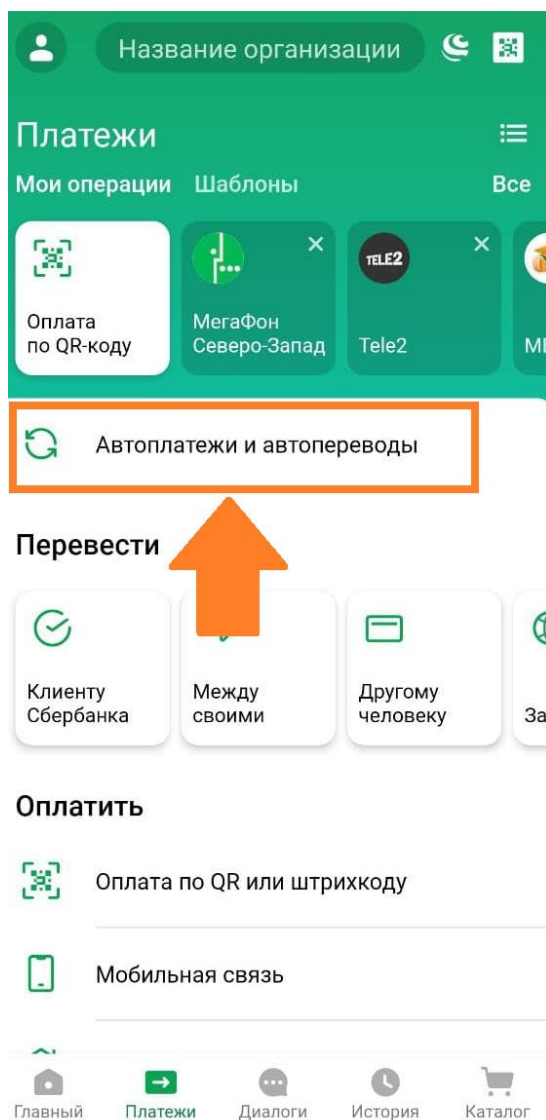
Название организации

Платежи

Мои операции Шаблоны Все

Оплата по QR-коду

МегаФон Северо-Запад

TELE2

Tele2

М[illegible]

Автоплатежи и автопереводы

Перевести

Клиенту Сбербанка

Между своими

Другому человеку

За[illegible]

Оплатить

Оплата по QR или штрихкоду

Мобильная связь

Главный Платежи Диалоги История Каталог